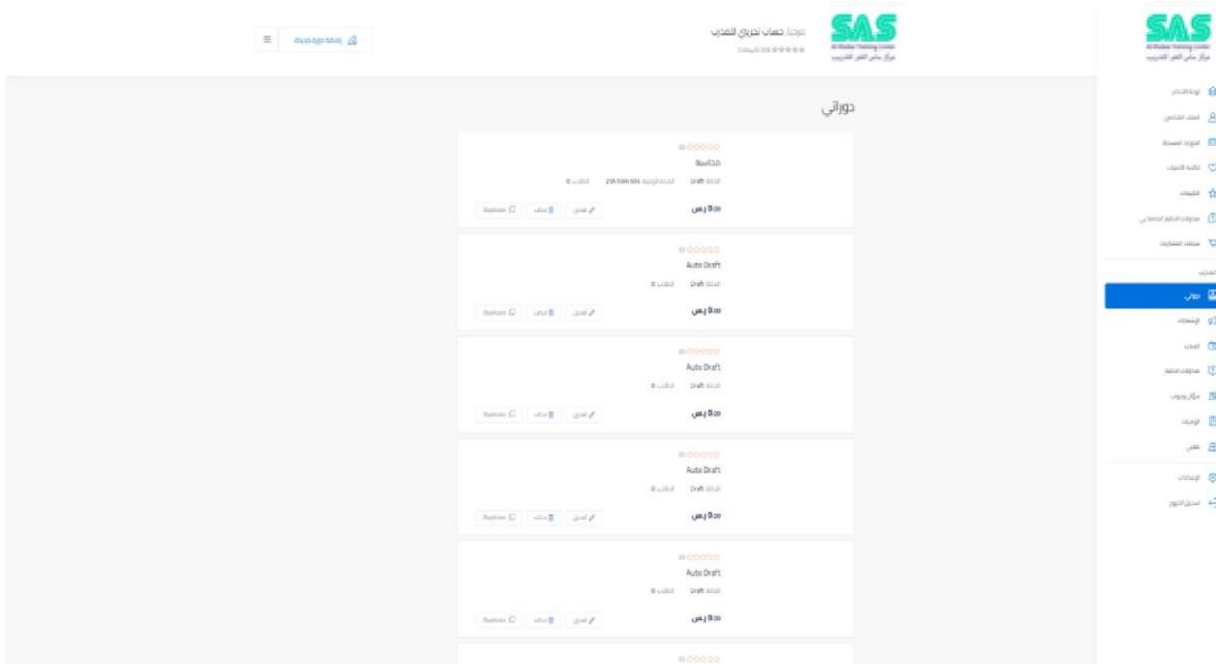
SAS
Al Shaker Training Center
مركز ساس الفكر للتدريب

لوحة التحكم
الملف الشخصي
الدورات المسجلة
قائمة الأمنيات
التقييمات
محاولات الاختبار الخاصة بي
سجلات المشتريات
المدرب
دوراتي
الإعلانات
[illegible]
محاولات الاختبار
سؤال وجواب
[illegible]
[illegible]
الإعدادات
تسجيل الخروج

SAS
Al Shaker Training Center
مركز ساس الفكر للتدريب

مرحبا، حساب تجريبي للمدرب
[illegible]

إضافة دورة جديدة

دوراتي

محاسبة
الحالة Draft المدة الزمنية 25h 50m 50s الطلاب 0
0.00 ر.س
تعديل حذف Duplicate

Auto Draft
الحالة Draft الطلاب 0
0.00 ر.س
تعديل حذف Duplicate

Auto Draft
الحالة Draft الطلاب 0
0.00 ر.س
تعديل حذف Duplicate

Auto Draft
الحالة Draft الطلاب 0
0.00 ر.س
تعديل حذف Duplicate

Auto Draft
الحالة Draft الطلاب 0
0.00 ر.س
تعديل حذف Duplicate